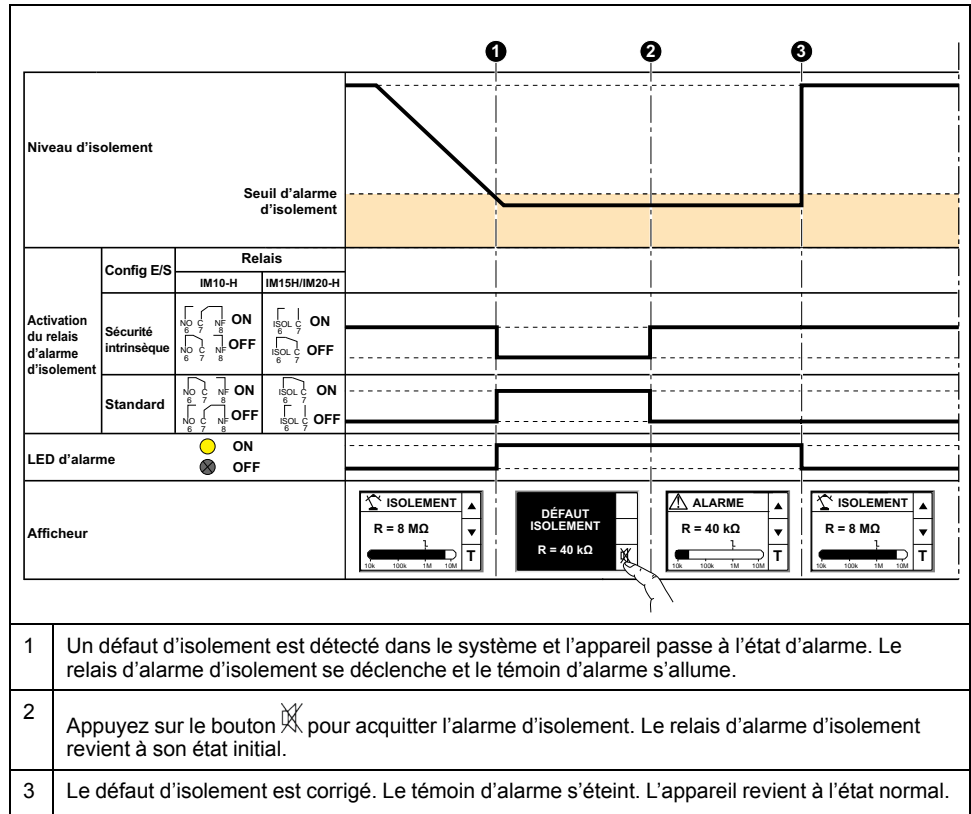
1 2 3

Niveau d'isolement

Seuil d'alarme d'isolement

| | Config E/S | Relais IM10-H | Relais IM15H/IM20-H |
|---|---|---|---|
| Activation du relais d'alarme d'isolement | Sécurité intrinsèque | NO 6 C 7 NF 8 ON / NO 6 C 7 NF 8 OFF | ISOL 6 C 7 ON / ISOL 6 C 7 OFF |
| | Standard | NO 6 C 7 NF 8 ON / NO 6 C 7 NF 8 OFF | ISOL 6 C 7 ON / ISOL 6 C 7 OFF |

LED d'alarme ON OFF

Afficheur

ISOLEMENT R = 8 MΩ 10k 100k 1M 10M T

DÉFAUT ISOLEMENT R = 40 kΩ

ALARME R = 40 kΩ 10k 100k 1M 10M T

ISOLEMENT R = 8 MΩ 10k 100k 1M 10M T

| | |
|---|---|
| 1 | Un défaut d'isolement est détecté dans le système et l'appareil passe à l'état d'alarme. Le relais d'alarme d'isolement se déclenche et le témoin d'alarme s'allume. |
| 2 | Appuyez sur le bouton pour acquitter l'alarme d'isolement. Le relais d'alarme d'isolement revient à son état initial. |
| 3 | Le défaut d'isolement est corrigé. Le témoin d'alarme s'éteint. L'appareil revient à l'état normal. |